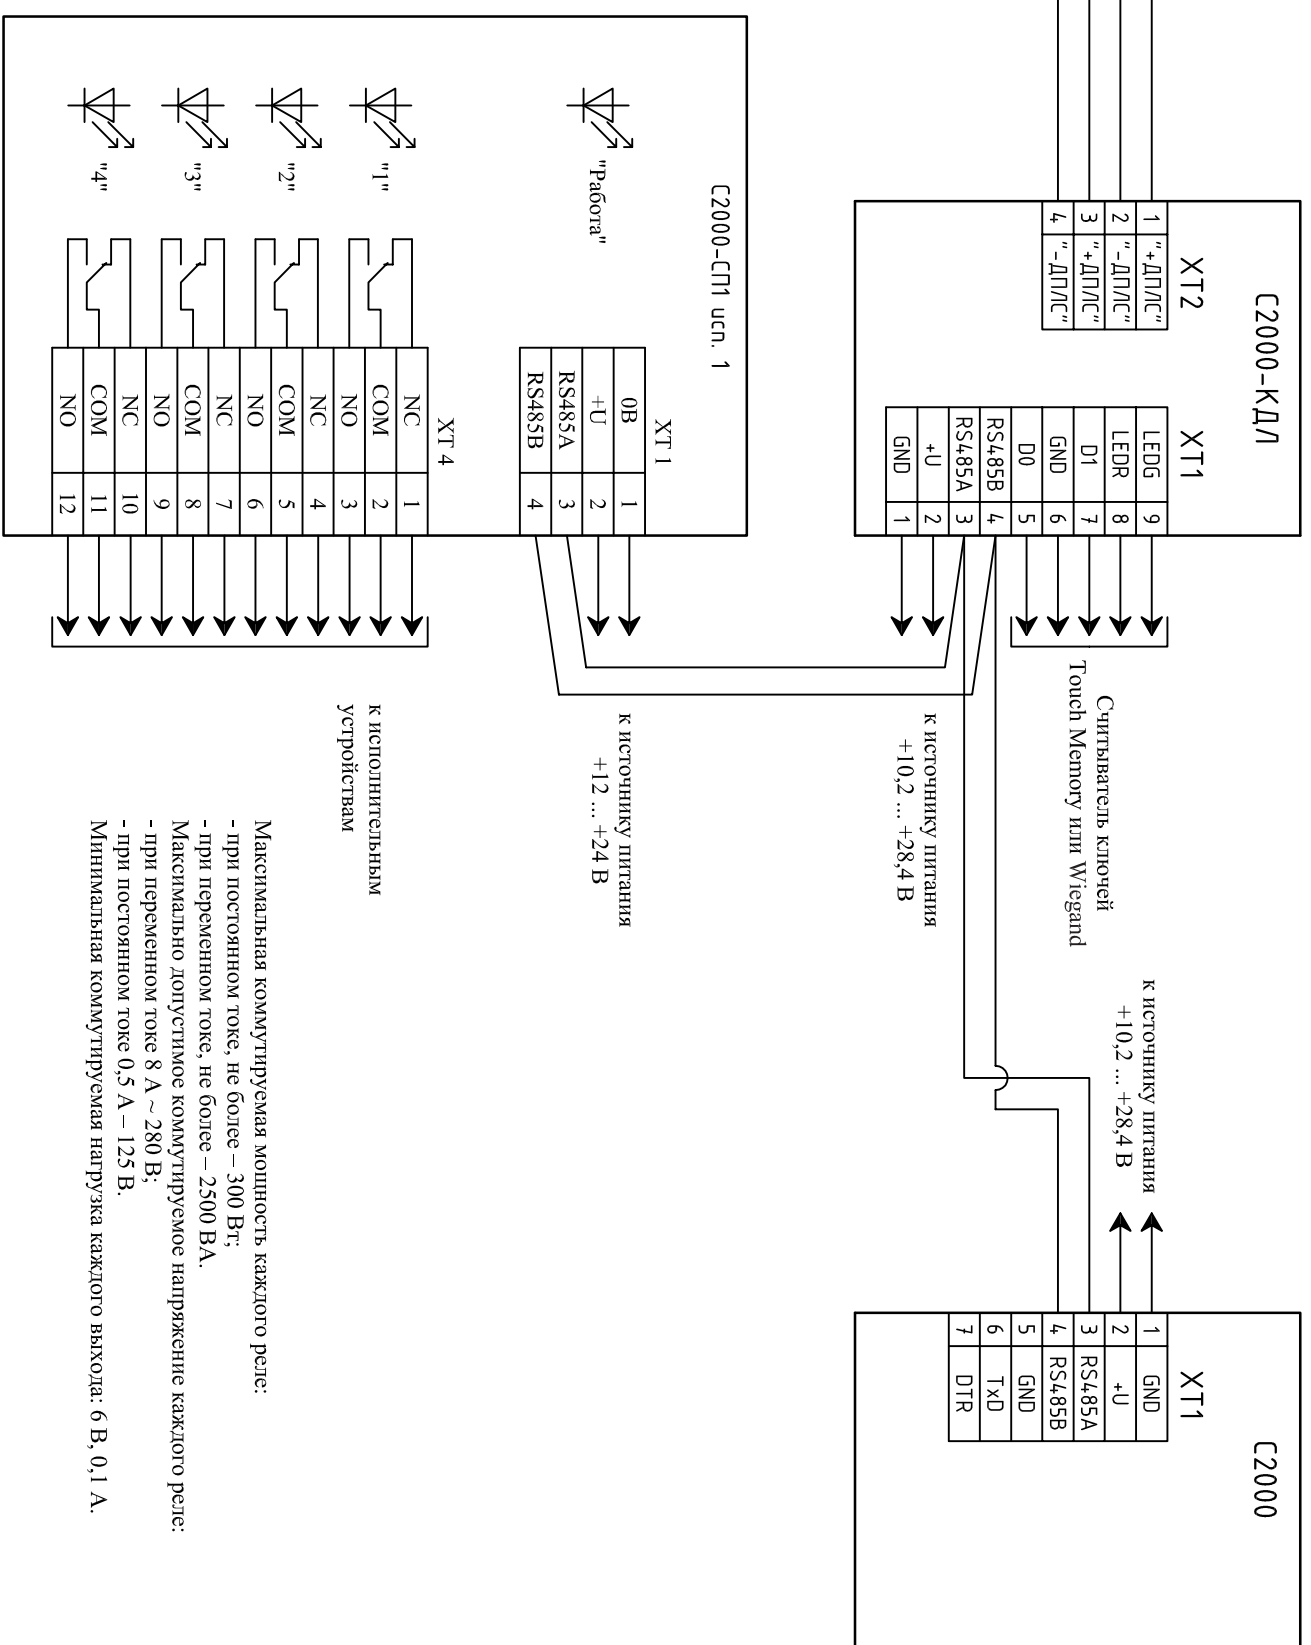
С2000-КДЛ

ХТ2

| 1 | "+ДПЛС" |
|---|---|
| 2 | "–ДПЛС" |
| 3 | "+ДПЛС" |
| 4 | "–ДПЛС" |

ХТ1

| LEDG | 9 |
|---|---|
| LEDR | 8 |
| D1 | 7 |
| GND | 6 |
| D0 | 5 |
| RS485B | 4 |
| RS485A | 3 |
| +U | 2 |
| GND | 1 |

Считыватель ключей Touch Memory или Wiegand

к источнику питания +10,2 ... +28,4 В

С2000-СП1 исп. 1

"Работа"

"1"

"2"

"3"

"4"

ХТ 1

| 0В | 1 |
|---|---|
| +U | 2 |
| RS485A | 3 |
| RS485B | 4 |

ХТ 4

| NC | 1 |
|---|---|
| COM | 2 |
| NO | 3 |
| NC | 4 |
| COM | 5 |
| NO | 6 |
| NC | 7 |
| COM | 8 |
| NO | 9 |
| NC | 10 |
| COM | 11 |
| NO | 12 |

к источнику питания +12 ... +24 В

к исполнительным устройствам

к источнику питания +10,2 ... +28,4 В

Максимальная коммутируемая мощность каждого реле:
- при постоянном токе, не более – 300 Вт;
- при переменном токе, не более – 2500 ВА.
Максимально допустимое коммутируемое напряжение каждого реле:
- при переменном токе 8 А ~ 280 В;
- при постоянном токе 0,5 А – 125 В.
Минимальная коммутируемая нагрузка каждого выхода: 6 В, 0,1 А.

С2000

ХТ1

| 1 | GND |
|---|---|
| 2 | +U |
| 3 | RS485A |
| 4 | RS485B |
| 5 | GND |
| 6 | TxD |
| 7 | DTR |